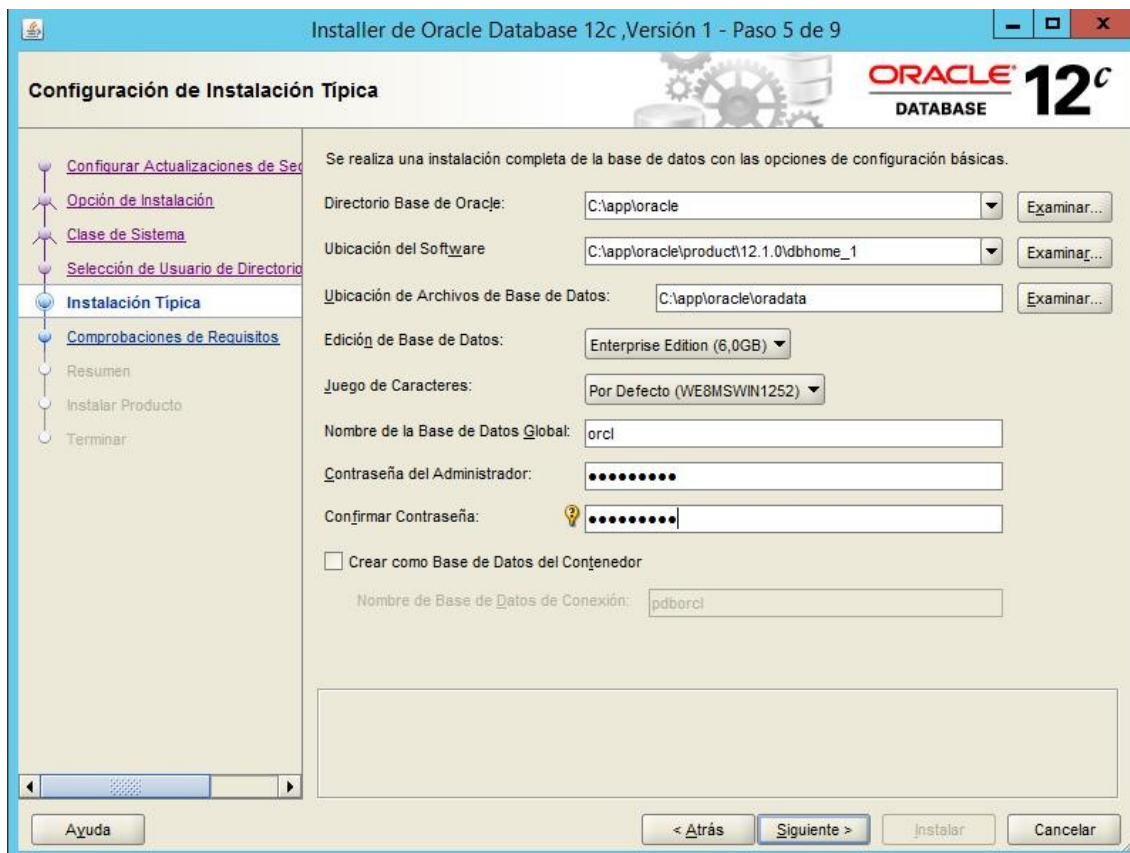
Installer de Oracle Database 12c ,Versión 1 - Paso 5 de 9

Configuración de Instalación Típica

ORACLE DATABASE 12$^c$

Configurar Actualizaciones de Se
Opción de Instalación
Clase de Sistema
Selección de Usuario de Directorio
Instalación Típica
Comprobaciones de Requisitos
Resumen
Instalar Producto
Terminar

Se realiza una instalación completa de la base de datos con las opciones de configuración básicas.

Directorio Base de Oracle: C:\app\oracle Examinar...

Ubicación del Software C:\app\oracle\product\12.1.0\dbhome_1 Examinar...

Ubicación de Archivos de Base de Datos: C:\app\oracle\oradata Examinar...

Edición de Base de Datos: Enterprise Edition (6,0GB)

Juego de Caracteres: Por Defecto (WE8MSWIN1252)

Nombre de la Base de Datos Global: orcl

Contraseña del Administrador: •••••••••

Confirmar Contraseña: •••••••••

Crear como Base de Datos del Contenedor

Nombre de Base de Datos de Conexión: pdborcl

Ayuda

< Atrás Siguiente > Instalar Cancelar